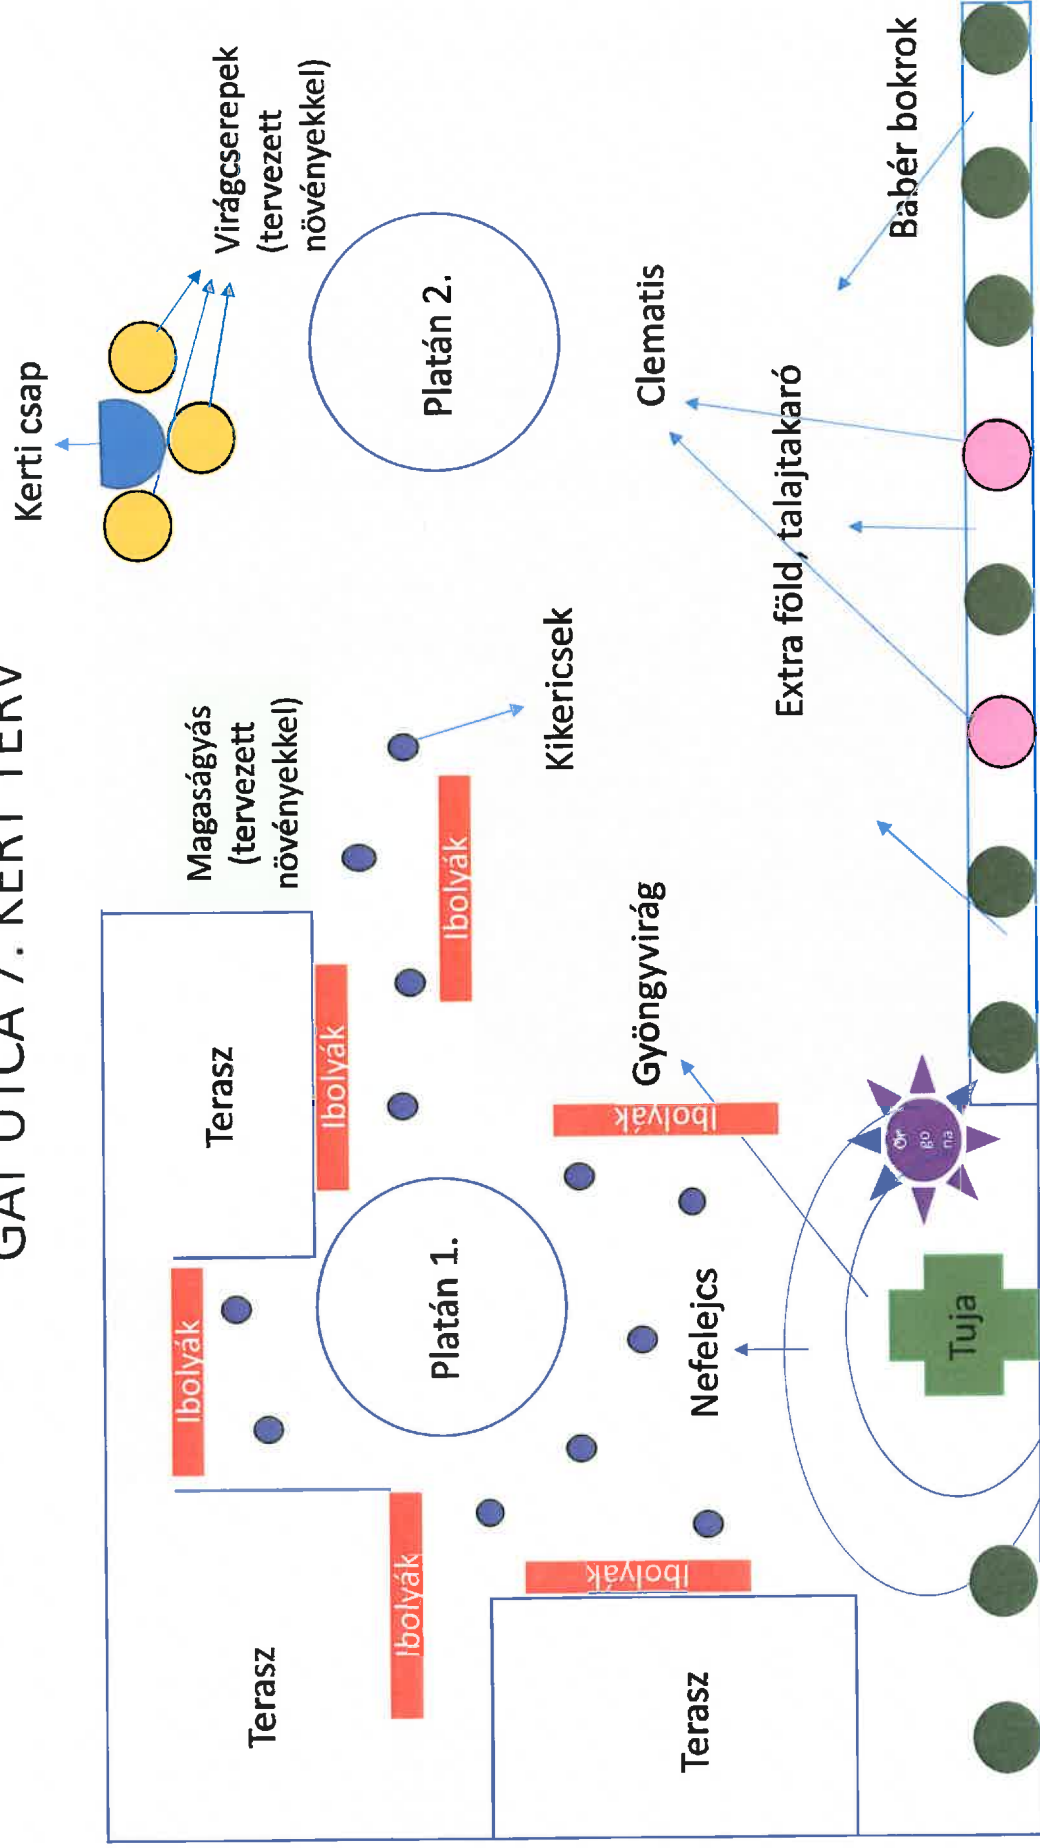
GAI UTCA 7. KERT TERV

Kerti csap

Virágcserepek (tervezett növényekkel)

Platán 2.

Babér bokrok

Clematis

Extra föld, talajtakaró

Magaságyás (tervezett növényekkel)

Kikericsek

Ibolyák

Terasz

Ibolyák

Gyöngyvirág

Ibolyák

Platán 1.

Ibolyák

Nefelejcs

Tuja

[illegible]

Terasz

Ibolyák

Ibolyák

Terasz